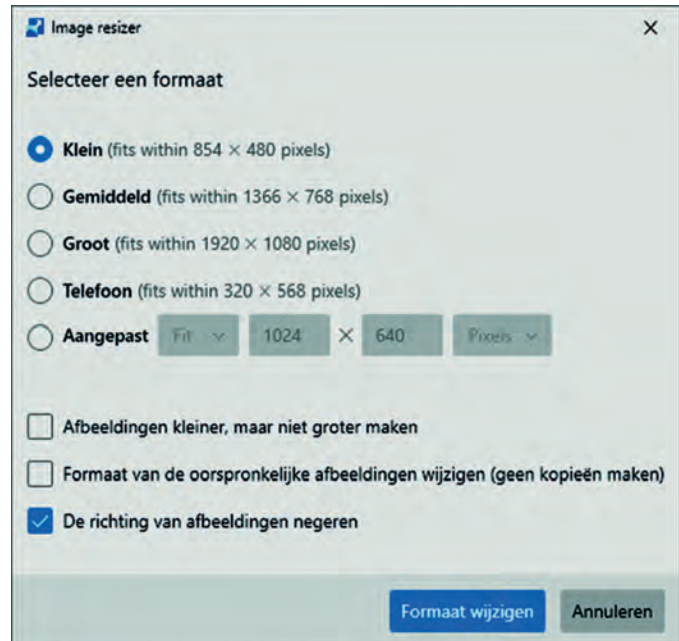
Image resizer ×

Selecteer een formaat

Klein (fits within 854 × 480 pixels)

Gemiddeld (fits within 1366 × 768 pixels)

Groot (fits within 1920 × 1080 pixels)

Telefoon (fits within 320 × 568 pixels)

Aangepast Fit 1024 × 640 Pixels

Afbeeldingen kleiner, maar niet groter maken

Formaat van de oorspronkelijke afbeeldingen wijzigen (geen kopieën maken)

De richting van afbeeldingen negeren

Formaat wijzigen Annuleren